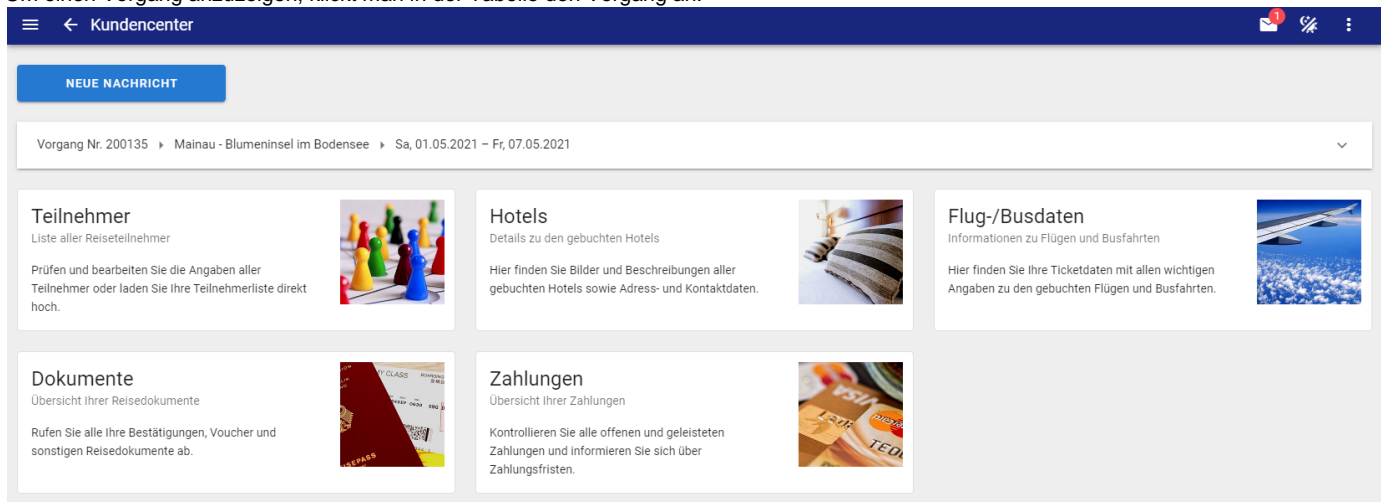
Kundencenter

1

NEUE NACHRICHT

Vorgang Nr. 200135 ▸ Mainau - Blumeninsel im Bodensee ▸ Sa, 01.05.2021 – Fr, 07.05.2021

Teilnehmer
Liste aller Reiseteilnehmer

Prüfen und bearbeiten Sie die Angaben aller Teilnehmer oder laden Sie Ihre Teilnehmerliste direkt hoch.

Hotels
Details zu den gebuchten Hotels

Hier finden Sie Bilder und Beschreibungen aller gebuchten Hotels sowie Adress- und Kontaktdaten.

Flug-/Busdaten
Informationen zu Flügen und Busfahrten

Hier finden Sie Ihre Ticketdaten mit allen wichtigen Angaben zu den gebuchten Flügen und Busfahrten.

Dokumente
Übersicht Ihrer Reisedokumente

Rufen Sie alle Ihre Bestätigungen, Voucher und sonstigen Reisedokumente ab.

Zahlungen
Übersicht Ihrer Zahlungen

Kontrollieren Sie alle offenen und geleisteten Zahlungen und informieren Sie sich über Zahlungsfristen.